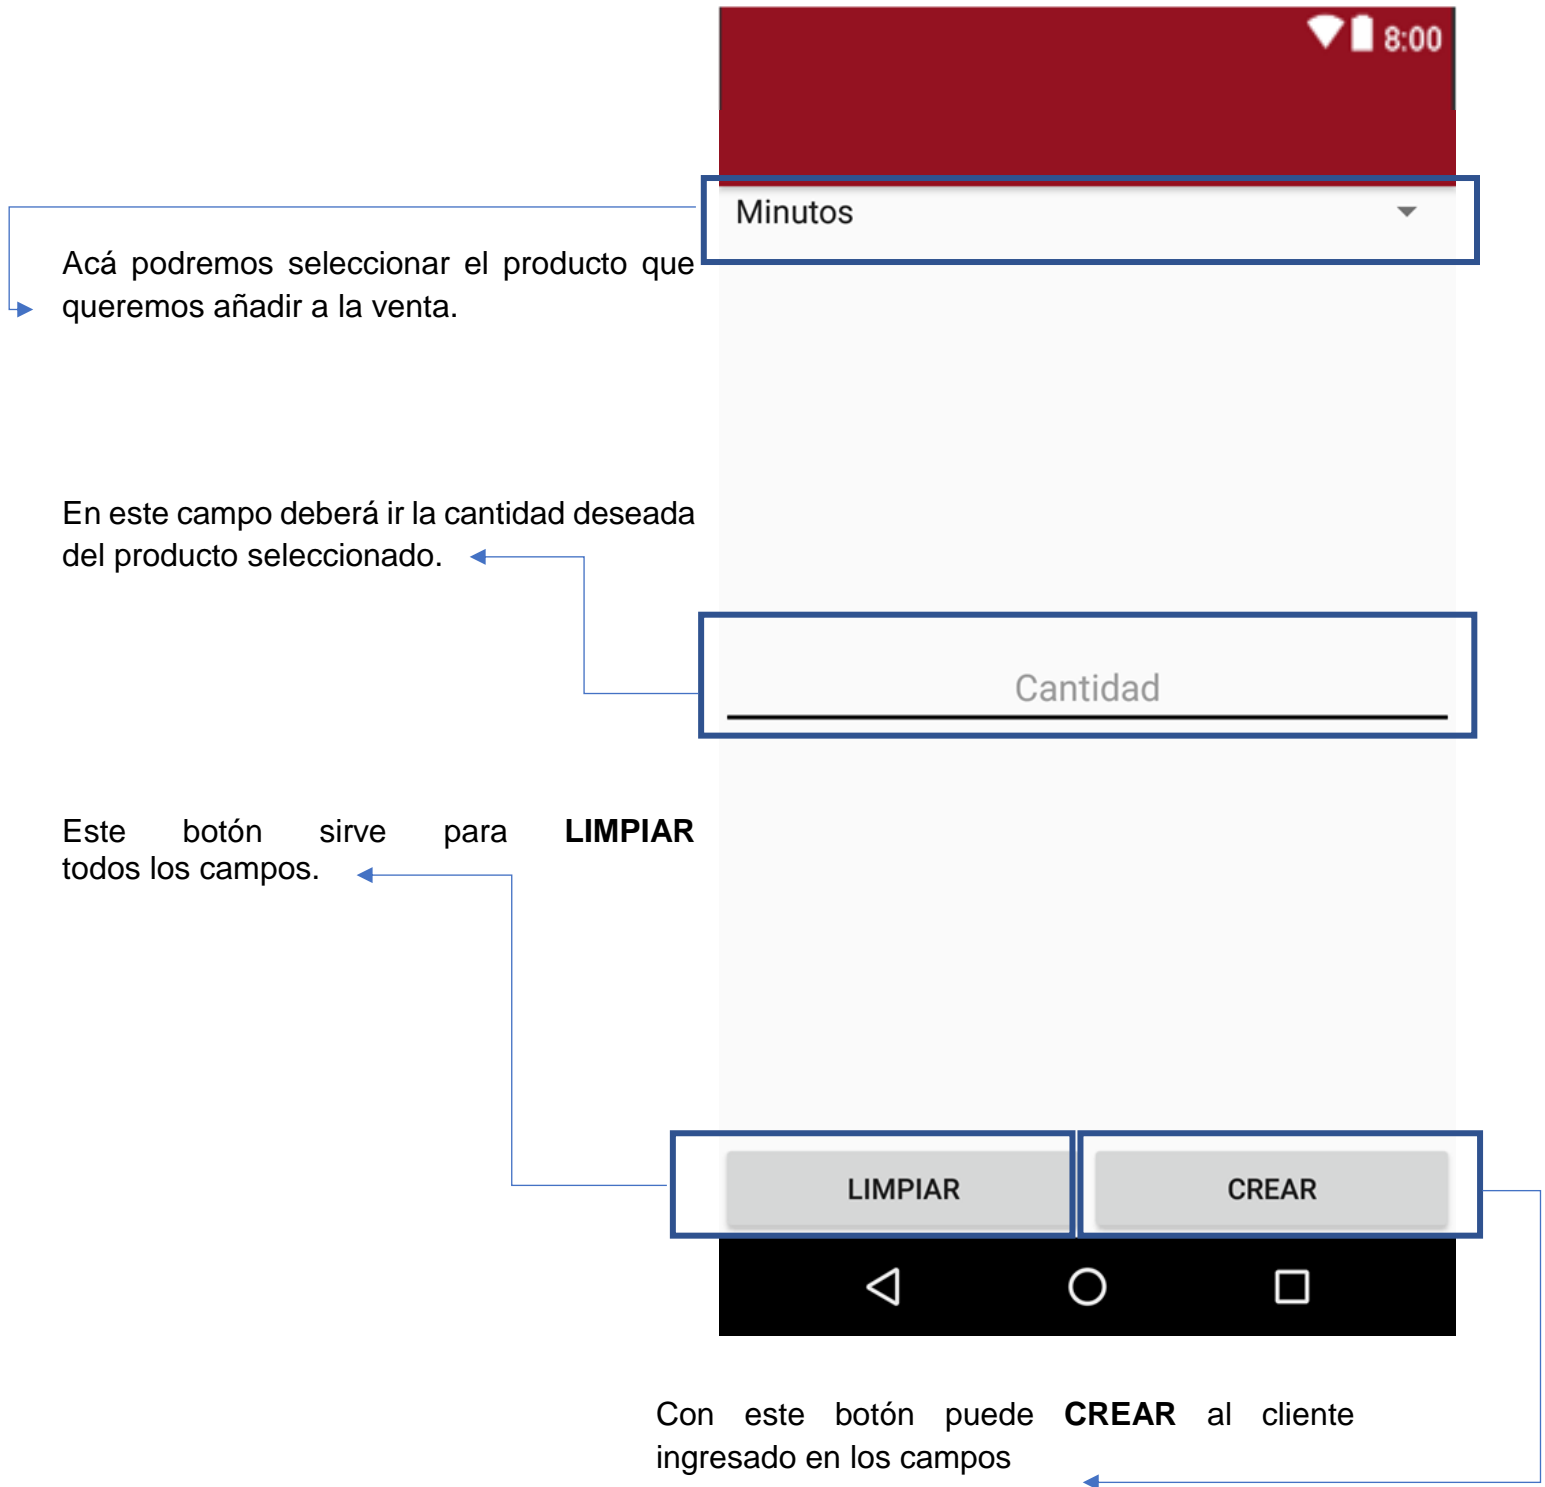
8:00

Minutos

Acá podremos seleccionar el producto que queremos añadir a la venta.

En este campo deberá ir la cantidad deseada del producto seleccionado.

Cantidad

Este botón sirve para **LIMPIAR** todos los campos.

LIMPIAR

CREAR

Con este botón puede **CREAR** al cliente ingresado en los campos